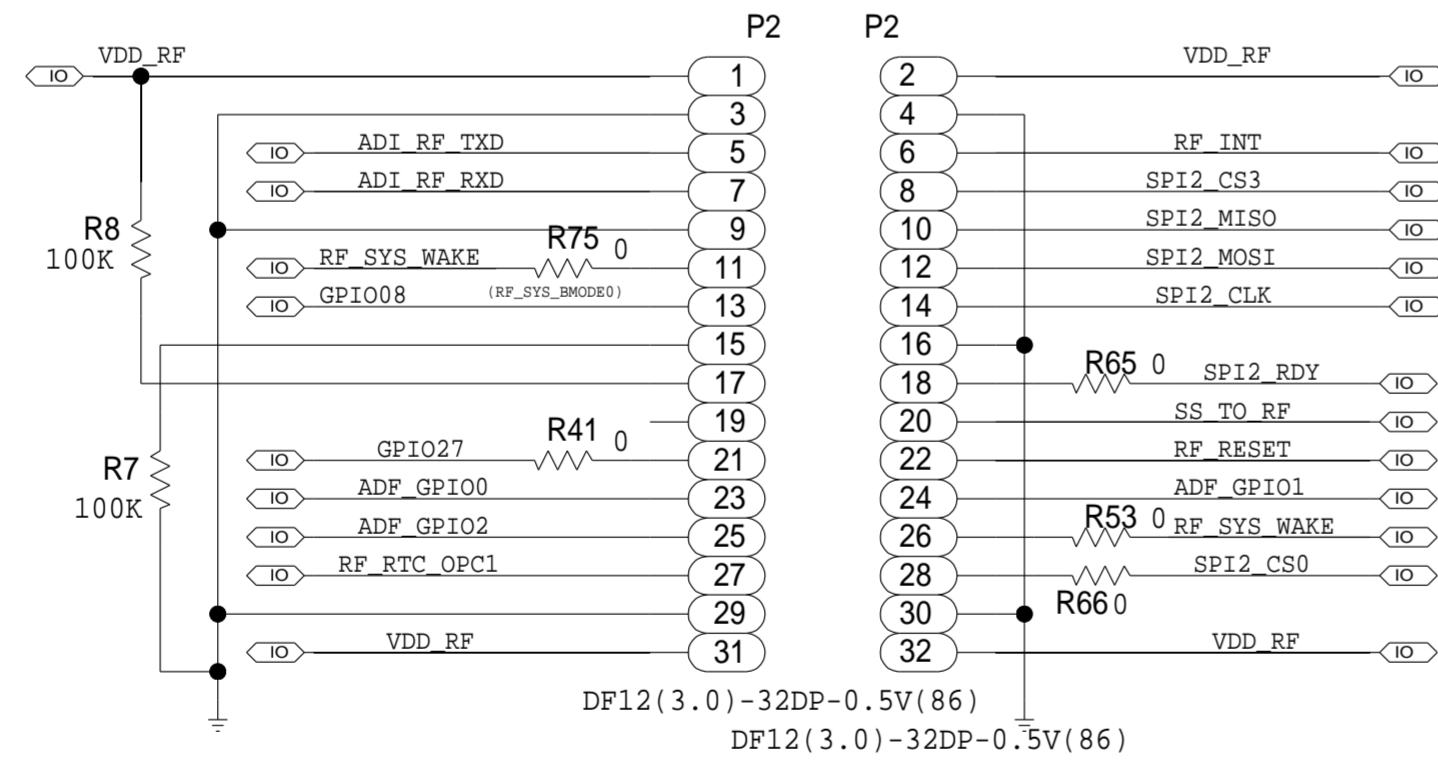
P2
P2

IO VDD_RF 1
3
IO ADI_RF_TXD 5
IO ADI_RF_RXD 7
9
R8
100K
IO RF_SYS_WAKE R75 0 11
(RF_SYS_BMODE0)
IO GPIO08 13
15
17
19
R7
100K
IO GPIO27 R41 0 21
IO ADF_GPIO0 23
IO ADF_GPIO2 25
IO RF_RTC_OPC1 27
29
IO VDD_RF 31

2 VDD_RF IO
4
6 RF_INT IO
8 SPI2_CS3 IO
10 SPI2_MISO IO
12 SPI2_MOSI IO
14 SPI2_CLK IO
16
18 R65 0 SPI2_RDY IO
20 SS_TO_RF IO
22 RF_RESET IO
24 ADF_GPIO1 IO
26 R53 0 RF_SYS_WAKE IO
28 SPI2_CS0 IO
R66 0
30
32 VDD_RF IO

DF12(3.0)-32DP-0.5V(86)
DF12(3.0)-32DP-0.5V(86)